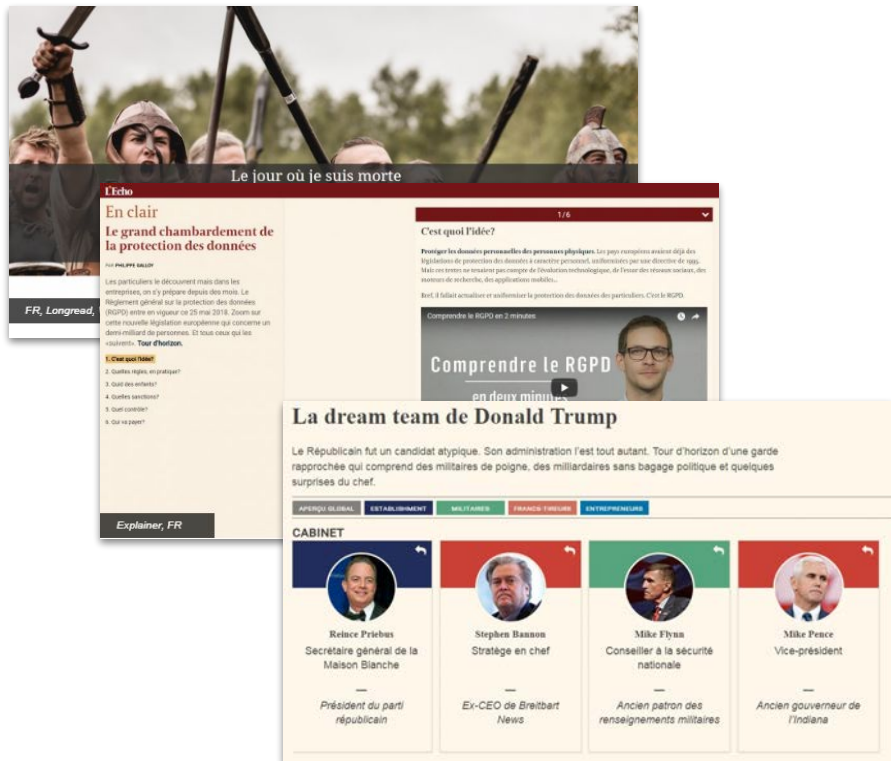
Le jour où je suis morte

FR, Longread,

L'Echo

En clair

Le grand chambardement de la protection des données

Par PHILIPPE GALLOY

Les particuliers le découvrent mais dans les entreprises, on s'y prépare depuis des mois. Le Règlement général sur la protection des données (RGPD) entre en vigueur ce 25 mai 2018. Zoom sur cette nouvelle législation européenne qui concerne un demi-milliard de personnes. Et tous ceux qui les «suivent». Tour d'horizon.

1. C'est quoi l'idée?
2. Quelles règles, en pratique?
3. Quid des enfants?
4. Quelles sanctions?
5. Qui contrôle?
6. Qui va payer?

1/6

C'est quoi l'idée?

Protéger les données personnelles des personnes physiques. Les pays européens avaient déjà des législations de protection des données à caractère personnel, uniformisées par une directive de 1995. Mais ces textes ne tenaient pas compte de l'évolution technologique, de l'essor des réseaux sociaux, des moteurs de recherche, des applications mobiles...

Bref, il fallait actualiser et uniformiser la protection des données des particuliers. C'est le RGPD.

Comprendre le RGPD en 2 minutes

Comprendre le RGPD en deux minutes

Explainer, FR

La dream team de Donald Trump

Le Républicain fut un candidat atypique. Son administration l'est tout autant. Tour d'horizon d'une garde rapprochée qui comprend des militaires de poigne, des milliardaires sans bagage politique et quelques surprises du chef.

APERÇU GLOBAL | ESTABLISHMENT | MILITAIRES | FRANCS-TIREURS | ENTREPRENEURS

CABINET

Reince Priebus
Secrétaire général de la Maison Blanche
—
Président du parti républicain

Stephen Bannon
Stratège en chef
—
Ex-CEO de Breitbart News

Mike Flynn
Conseiller à la sécurité nationale
—
Ancien patron des renseignements militaires

Mike Pence
Vice-président
—
Ancien gouverneur de l'Indiana